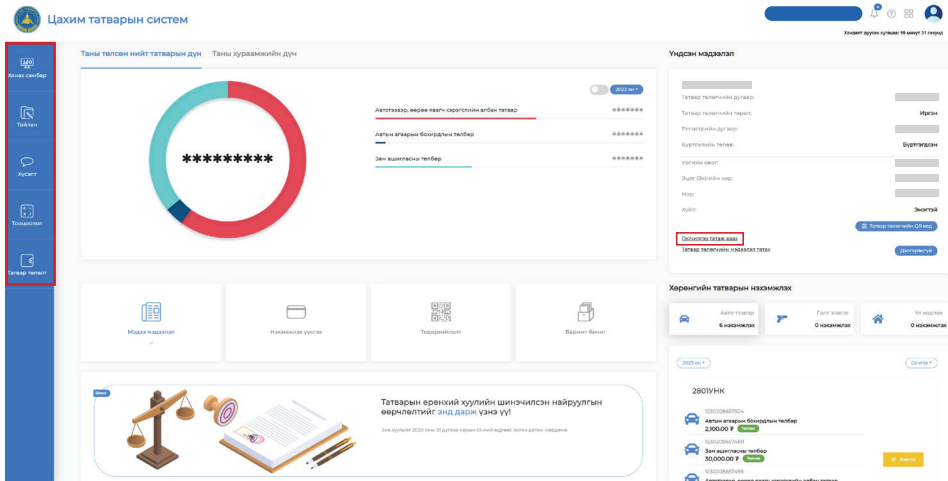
Цахим татварын систем

Холбогт дуусах хугацаа: 59 минут 51 секунд

Хянах самбар

Тайлан

Хүсэлт

Тооцоолол

Татвар төлөлт

Таны төлсөн нийт татварын дүн

Таны хуримтлагдсан дүн

2023 он

*********

Автотээвэр, өөрөө явагч хэрэгслийн албан татвар ********

Авлын агаарын бохирдлын төлбөр ********

Зам ашигласны төлбөр ********

Мэдээ мэдээлэл

Нэхэмжлэх үүсгэх

Тодорхойлолт

Баримт бичиг

Шинэ

Татварын ерөнхий хуулийн шинэчилсэн найруулгын өөрчлөлтийг энд дарж үзнэ үү!

Энэ хуулийг 2020 оны 01 дүгээр сарын 01-ний өдрөөс эхлэн дагаж мөрдөнө.

Үндсэн мэдээлэл

Татвар төлөгчийн дугаар:

Татвар төлөгчийн төрөл: Иргэн

Регистрийн дугаар:

Бүртгэлийн төлөв: Бүртгэгдсэн

Ургийн овог:

Эцэг (Эх)-ийн нэр:

Нэр:

Хүйс: Эмэгтэй

Татвар төлөгчийн QR код

Гэрчилгээ татаж авах

Татвар төлөгчийн мэдээлэл татах

Дэлгэрэнгүй

Хөрөнгийн татварын нэхэмжлэх

Авто тээвэр 6 нэхэмжлэх

Галт зэвсэг 0 нэхэмжлэх

Үл хөдлөх 0 нэхэмжлэх

2023 он

Сонгох

2801УНК

1230208687504
Авлын агаарын бохирдлын төлбөр
2,100.00 ₮ Төлөх

1230208687489
Зам ашигласны төлбөр
30,000.00 ₮ Төлөх

1230208687496

Төлөх